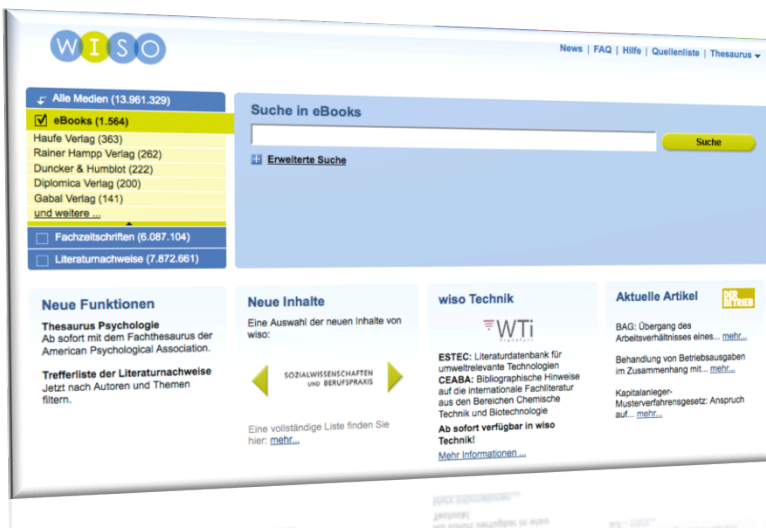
WISO

News | FAQ | Hilfe | Quellenliste | Thesaurus

Alle Medien (13.961.329)

eBooks (1.564)

Haufe Verlag (363)
Rainer Hampp Verlag (262)
Duncker & Humblot (222)
Diplomica Verlag (200)
Gabal Verlag (141)
und weitere ...

Fachzeitschriften (6.087.104)

Literaturnachweise (7.872.661)

Suche in eBooks

Suche

Erweiterte Suche

Neue Funktionen

Thesaurus Psychologie
Ab sofort mit dem Fachthesaurus der American Psychological Association.

Trefferliste der Literaturnachweise
Jetzt nach Autoren und Themen filtern.

Neue Inhalte

Eine Auswahl der neuen Inhalte von wiso:

SOZIALWISSENSCHAFTEN UND BERUFSPRAXIS

Eine vollständige Liste finden Sie hier: mehr...

wiso Technik

WTi

ESTEC: Literaturdatenbank für umweltrelevante Technologien
CEABA: Bibliographische Hinweise auf die internationale Fachliteratur aus den Bereichen Chemische Technik und Biotechnologie

Ab sofort verfügbar in wiso Technik!

Mehr Informationen ...

Aktuelle Artikel

DER BETRIEB

BAG: Übergang des Arbeitsverhältnisses eines... mehr...

Behandlung von Betriebsausgaben im Zusammenhang mit... mehr...

Kapitalanleger-Musterverfahrensgesetz: Anspruch auf... mehr...